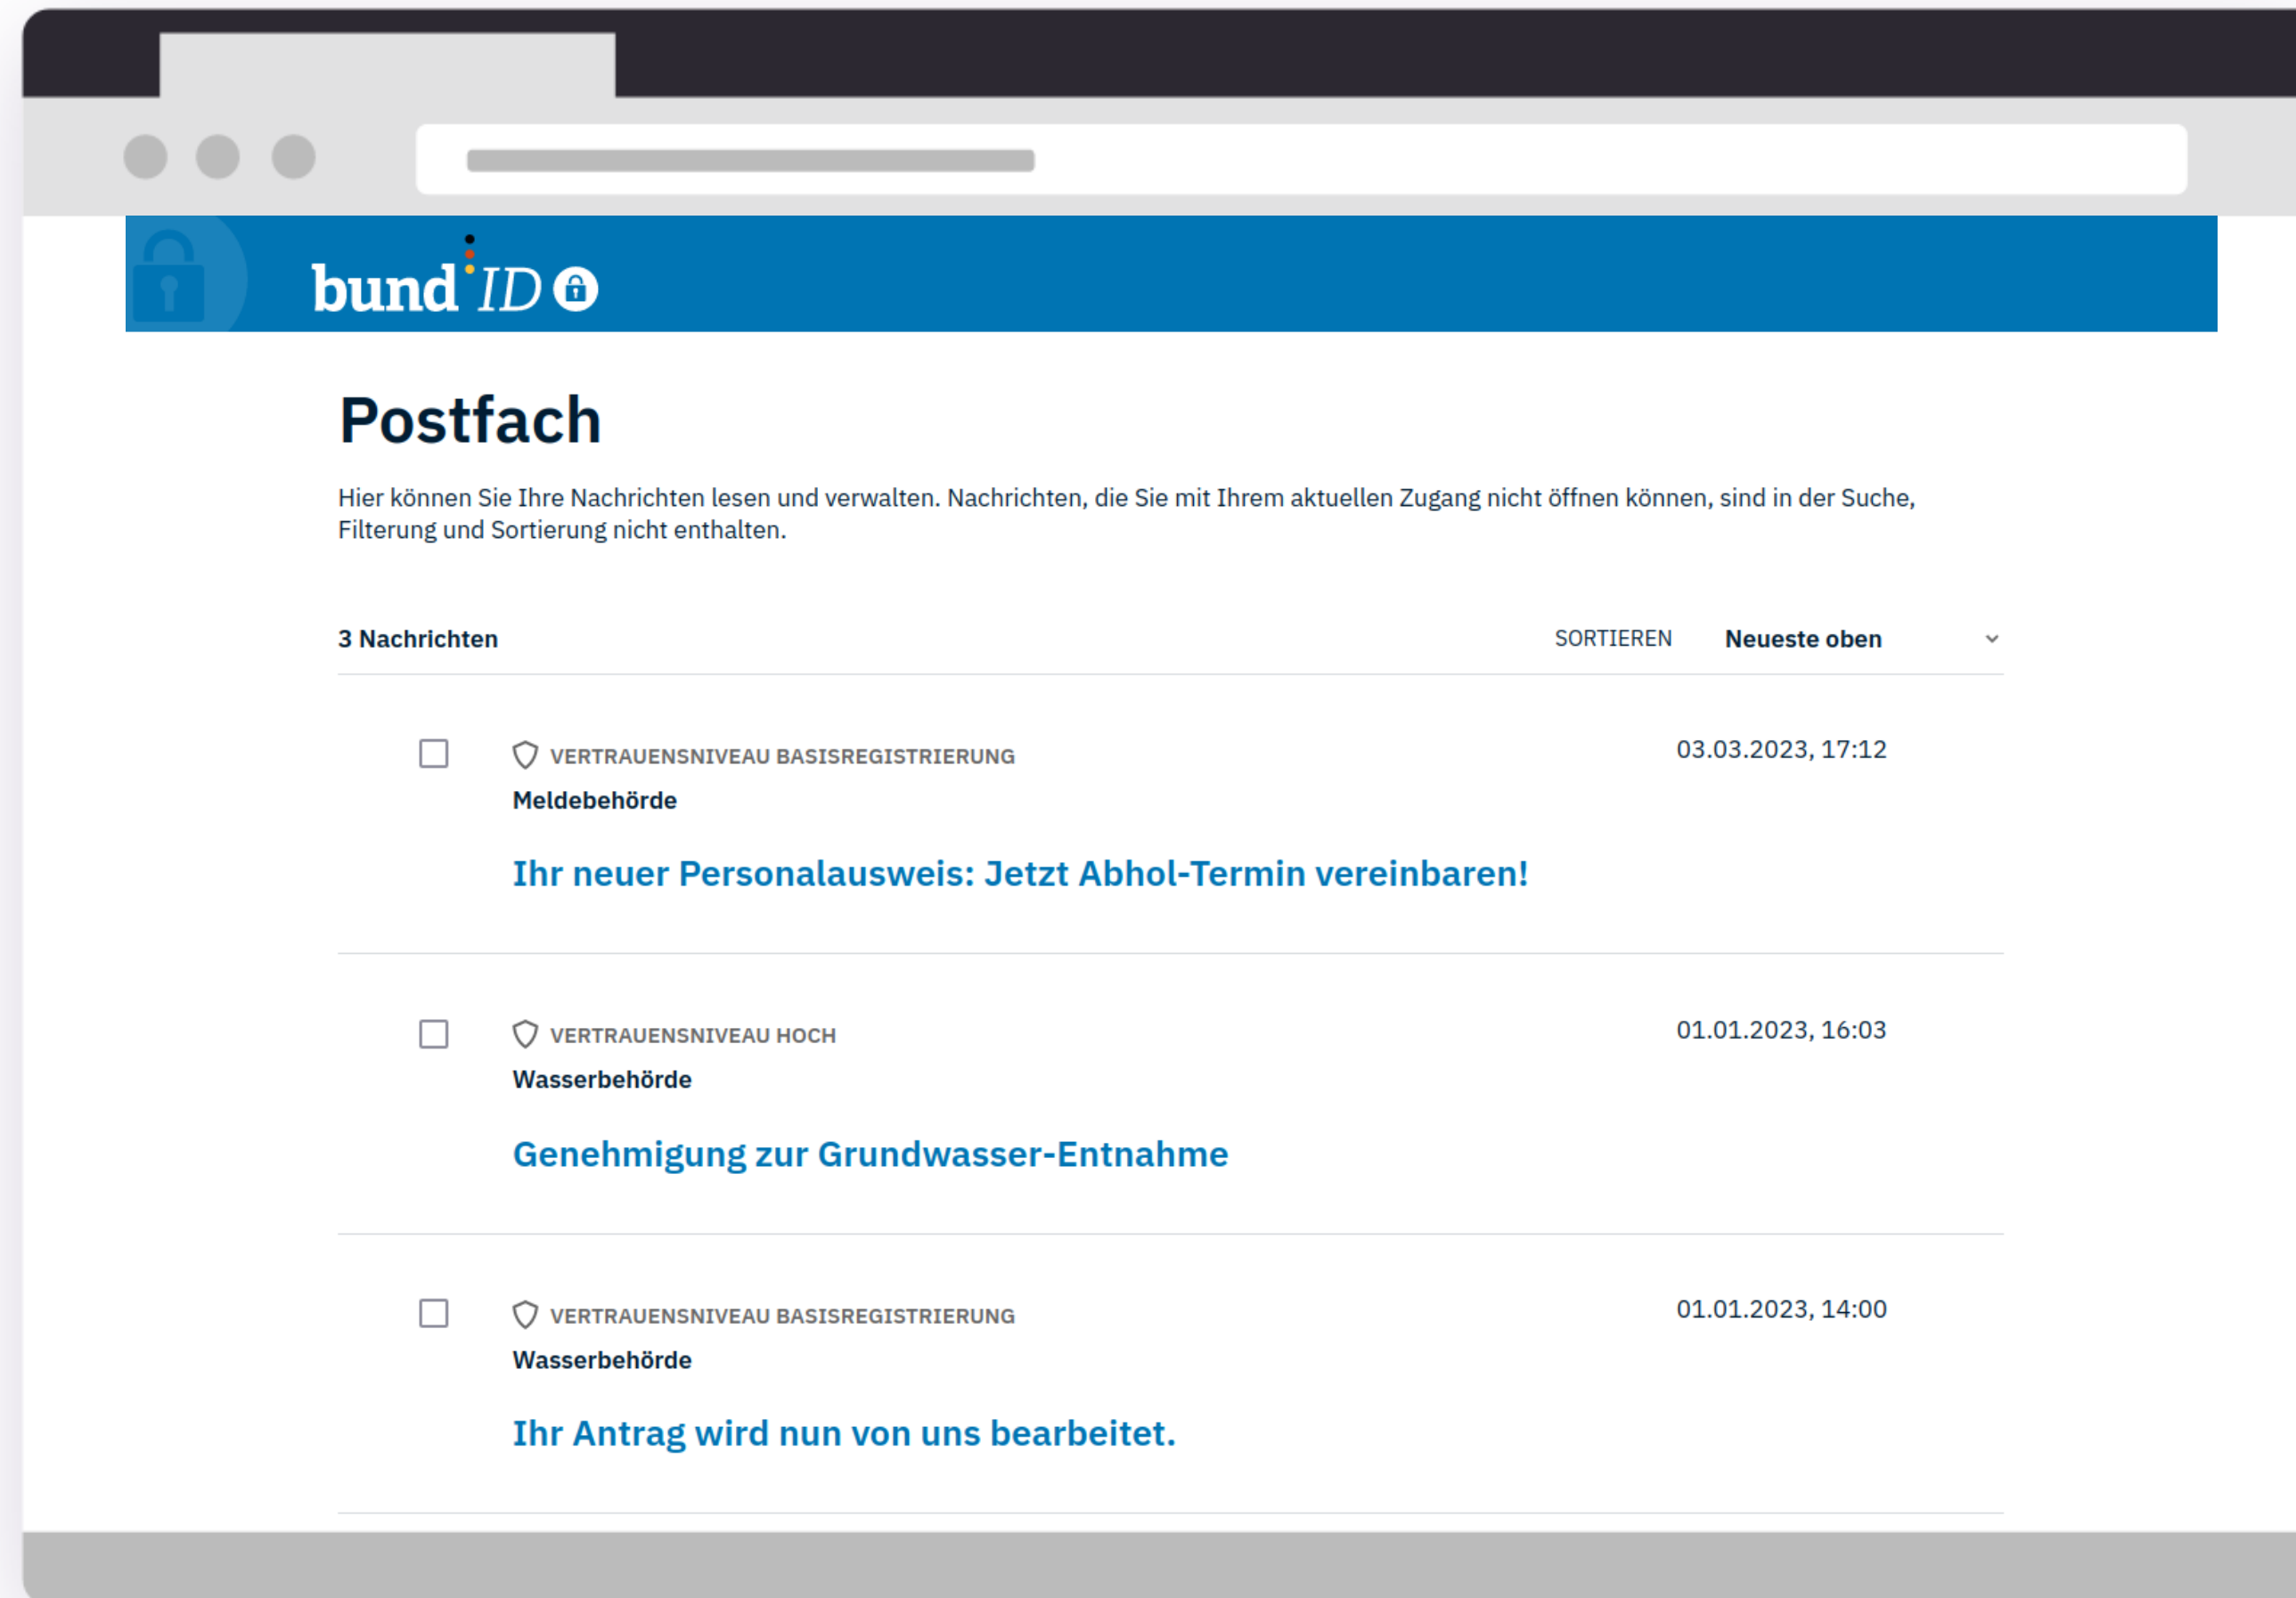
bund ID

Postfach

Hier können Sie Ihre Nachrichten lesen und verwalten. Nachrichten, die Sie mit Ihrem aktuellen Zugang nicht öffnen können, sind in der Suche, Filterung und Sortierung nicht enthalten.

3 Nachrichten

SORTIEREN Neueste oben

VERTRAUENSNIVEAU BASISREGISTRIERUNG
03.03.2023, 17:12
Meldebehörde
Ihr neuer Personalausweis: Jetzt Abhol-Termin vereinbaren!

VERTRAUENSNIVEAU HOCH
01.01.2023, 16:03
Wasserbehörde
Genehmigung zur Grundwasser-Entnahme

VERTRAUENSNIVEAU BASISREGISTRIERUNG
01.01.2023, 14:00
Wasserbehörde
Ihr Antrag wird nun von uns bearbeitet.